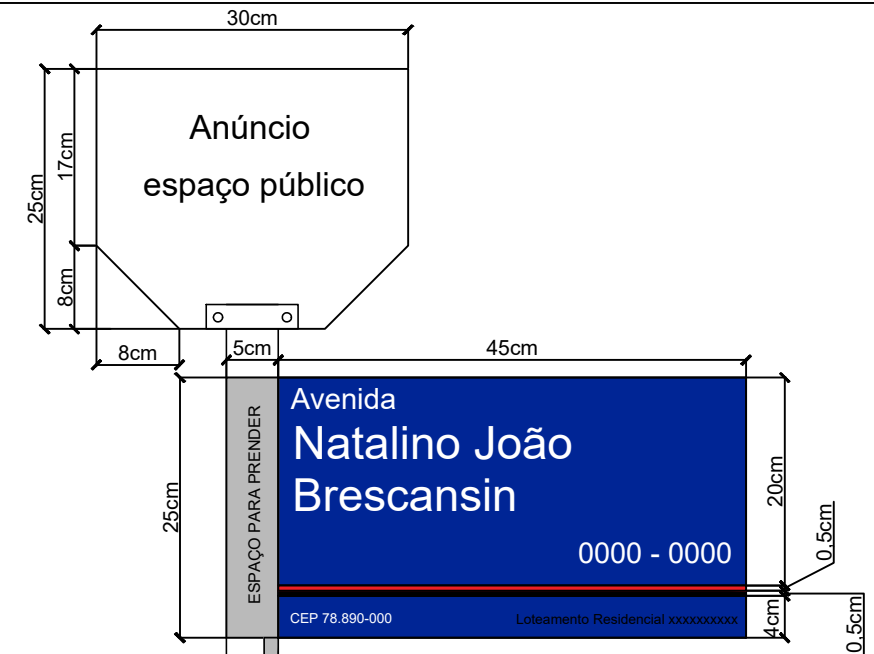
30cm

Anúncio
espaço público

25cm
17cm
8cm
8cm
5cm
45cm
25cm

ESPAÇO PARA PRENDER

Avenida
Natalino João
Brescansin
0000 - 0000

CEP 78.890-000
Loteamento Residencial xxxxxxxxxx

20cm
0,5cm
4cm
0,5cm